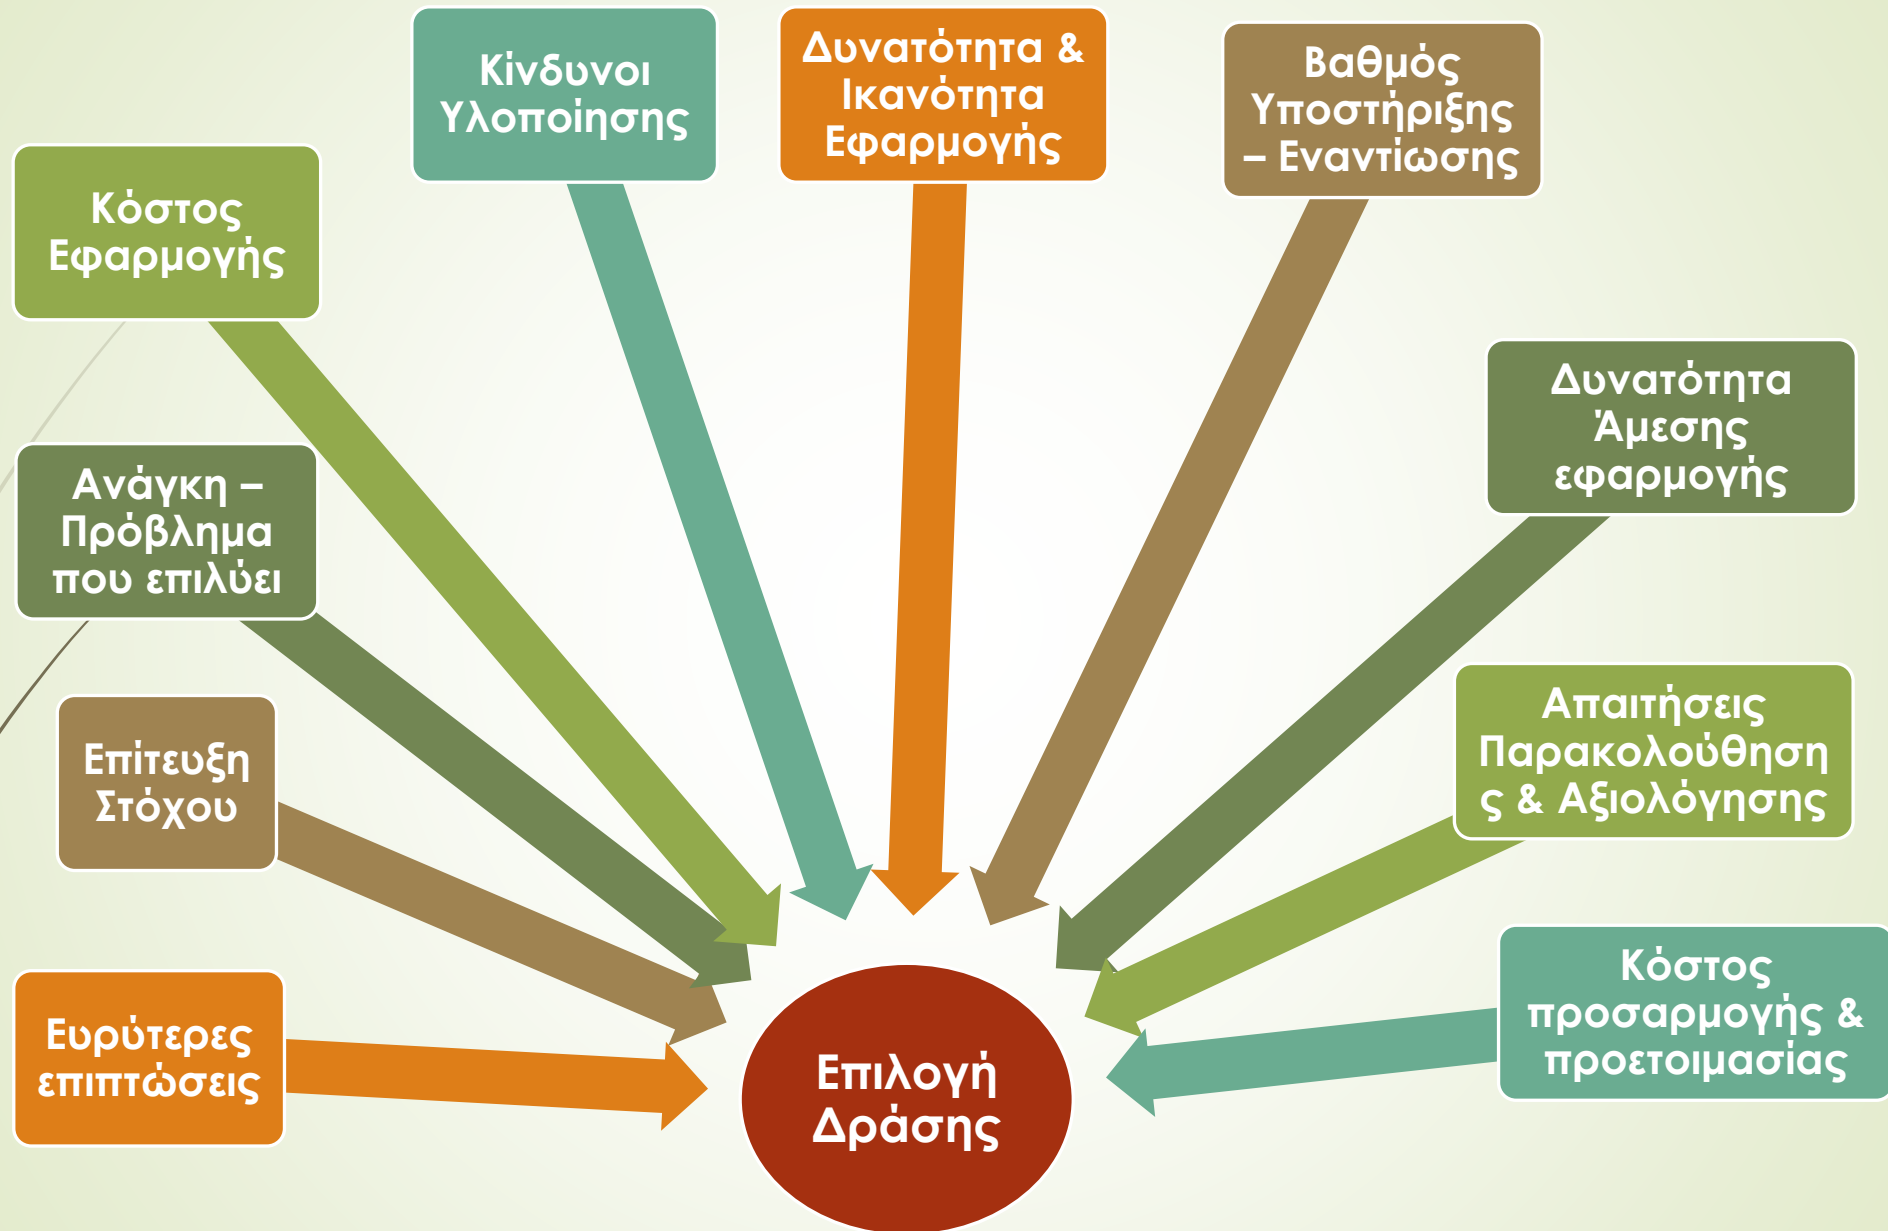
Κίνδυνοι Υλοποίησης

Δυνατότητα & Ικανότητα Εφαρμογής

Βαθμός Υποστήριξης – Εναντίωσης

Κόστος Εφαρμογής

Δυνατότητα Άμεσης εφαρμογής

Ανάγκη – Πρόβλημα που επιλύει

Απαιτήσεις Παρακολούθηση ς & Αξιολόγησης

Επίτευξη Στόχου

Κόστος προσαρμογής & προετοιμασίας

Ευρύτερες επιπτώσεις

Επιλογή Δράσης